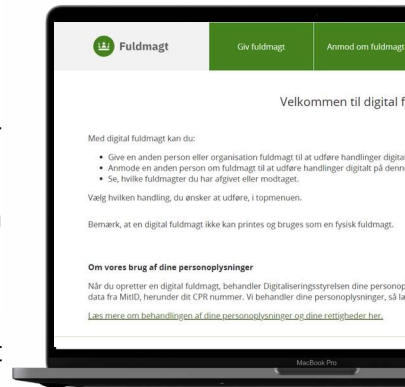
Fuldmagt

Giv fuldmagt

Anmod om fuldmagt

Velkommen til digital f

Med digital fuldmagt kan du:

• Give en anden person eller organisation fuldmagt til at udføre handlinger digita
• Anmode en anden person om fuldmagt til at udføre handlinger digitalt på denn
• Se, hvilke fuldmagter du har afgivet eller modtaget.

Vælg hvilken handling, du ønsker at udføre, i topmenuen.

Bemærk, at en digital fuldmagt ikke kan printes og bruges som en fysisk fuldmagt.

Om vores brug af dine personoplysninger

Når du opretter en digital fuldmagt, behandler Digitaliseringsstyrelsen dine personop data fra MitID, herunder dit CPR nummer. Vi behandler dine personoplysninger, så la

Læs mere om behandlingen af dine personoplysninger og dine rettigheder her.

MacBook Pro